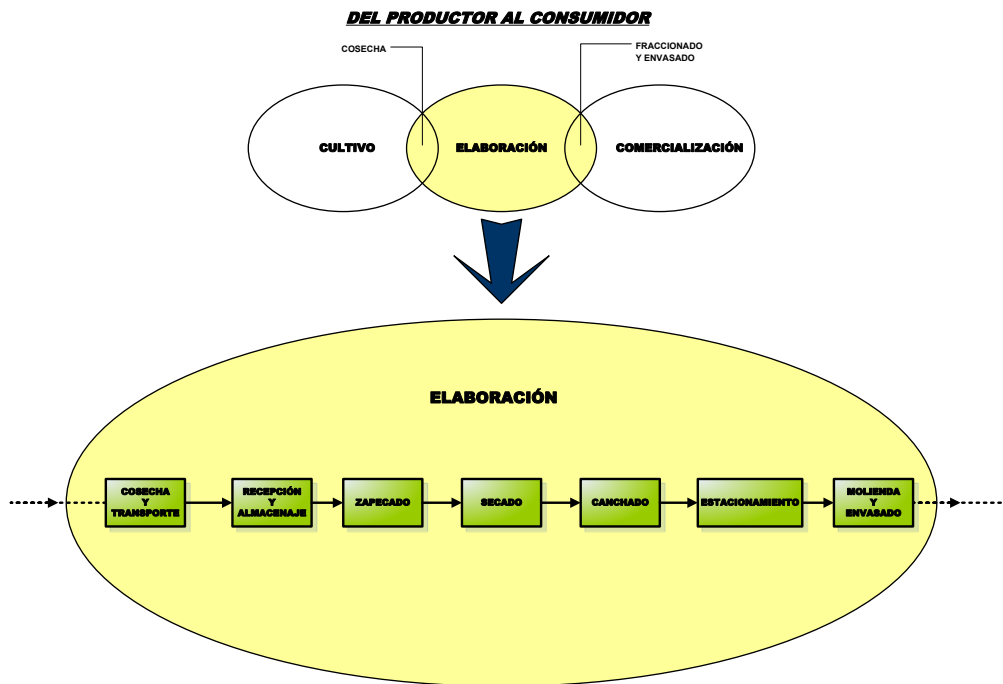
DEL PRODUCTOR AL CONSUMIDOR

COSECHA

FRACCIONADO Y ENVASADO

CULTIVO

ELABORACIÓN

COMERCIALIZACIÓN

ELABORACIÓN

COSECHA Y TRANSPORTE

RECEPCIÓN Y ALMACENAJE

ZAPECADO

SECADO

CANCHADO

ESTACIONAMIENTO

MOLIENDA Y ENVASADO